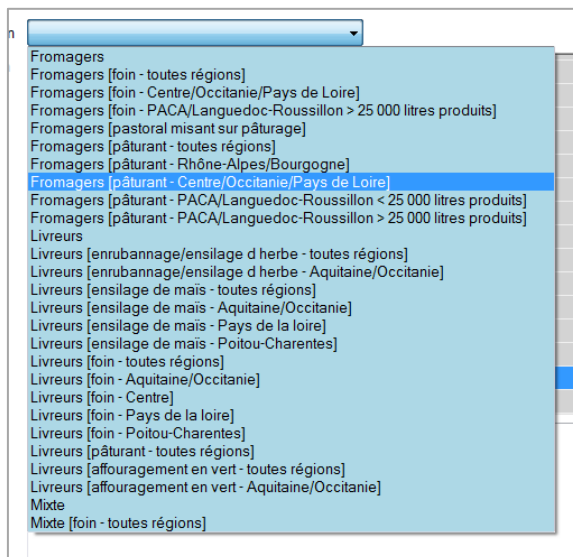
n

Fromagers
Fromagers [foin - toutes régions]
Fromagers [foin - Centre/Occitanie/Pays de Loire]
Fromagers [foin - PACA/Languedoc-Roussillon > 25 000 litres produits]
Fromagers [pastoral misant sur pâturage]
Fromagers [pâturant - toutes régions]
Fromagers [pâturant - Rhône-Alpes/Bourgogne]
Fromagers [pâturant - Centre/Occitanie/Pays de Loire]
Fromagers [pâturant - PACA/Languedoc-Roussillon < 25 000 litres produits]
Fromagers [pâturant - PACA/Languedoc-Roussillon > 25 000 litres produits]
Livreurs
Livreurs [enrubannage/ensilage d herbe - toutes régions]
Livreurs [enrubannage/ensilage d herbe - Aquitaine/Occitanie]
Livreurs [ensilage de maïs - toutes régions]
Livreurs [ensilage de maïs - Aquitaine/Occitanie]
Livreurs [ensilage de maïs - Pays de la loire]
Livreurs [ensilage de maïs - Poitou-Charentes]
Livreurs [foin - toutes régions]
Livreurs [foin - Aquitaine/Occitanie]
Livreurs [foin - Centre]
Livreurs [foin - Pays de la loire]
Livreurs [foin - Poitou-Charentes]
Livreurs [pâturant - toutes régions]
Livreurs [affouragement en vert - toutes régions]
Livreurs [affouragement en vert - Aquitaine/Occitanie]
Mixte
Mixte [foin - toutes régions]